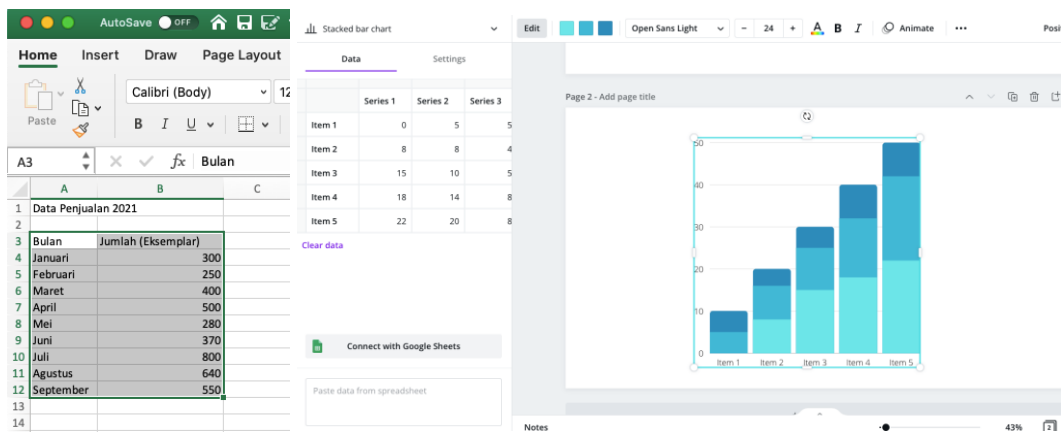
AutoSave OFF

Home Insert Draw Page Layout

Paste

Calibri (Body) 12

B I U

A3 fx Bulan

| | A | B | C |
|---|---|---|---|
| 1 | Data Penjualan 2021 | | |
| 2 | | | |
| 3 | Bulan | Jumlah (Eksemplar) | |
| 4 | Januari | 300 | |
| 5 | Februari | 250 | |
| 6 | Maret | 400 | |
| 7 | April | 500 | |
| 8 | Mei | 280 | |
| 9 | Juni | 370 | |
| 10 | Juli | 800 | |
| 11 | Agustus | 640 | |
| 12 | September | 550 | |
| 13 | | | |
| 14 | | | |

Stacked bar chart

Data Settings

| | Series 1 | Series 2 | Series 3 |
|---|---|---|---|
| Item 1 | 0 | 5 | 5 |
| Item 2 | 8 | 8 | 4 |
| Item 3 | 15 | 10 | 5 |
| Item 4 | 18 | 14 | 8 |
| Item 5 | 22 | 20 | 8 |

Clear data

Connect with Google Sheets

Paste data from spreadsheet

Edit Open Sans Light 24 B I Animate ··· Posi

Page 2 - Add page title

50
40
30
20
10
0
Item 1 Item 2 Item 3 Item 4 Item 5

Notes 43% 2